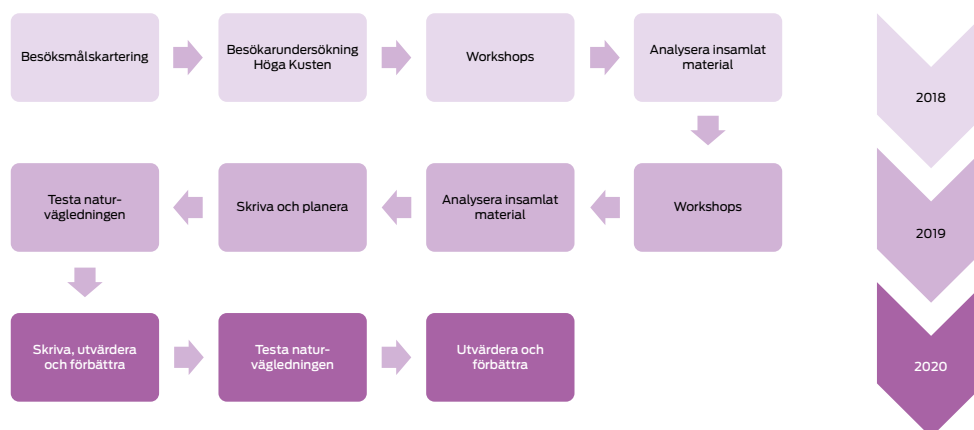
Besöksmålskartering

Besökarundersökning Höga Kusten

Workshops

Analysera insamlat material

Workshops

Analysera insamlat material

Skriva och planera

Testa naturvägledningen

Skriva, utvärdera och förbättra

Testa naturvägledningen

Utvärdera och förbättra

2018

2019

2020